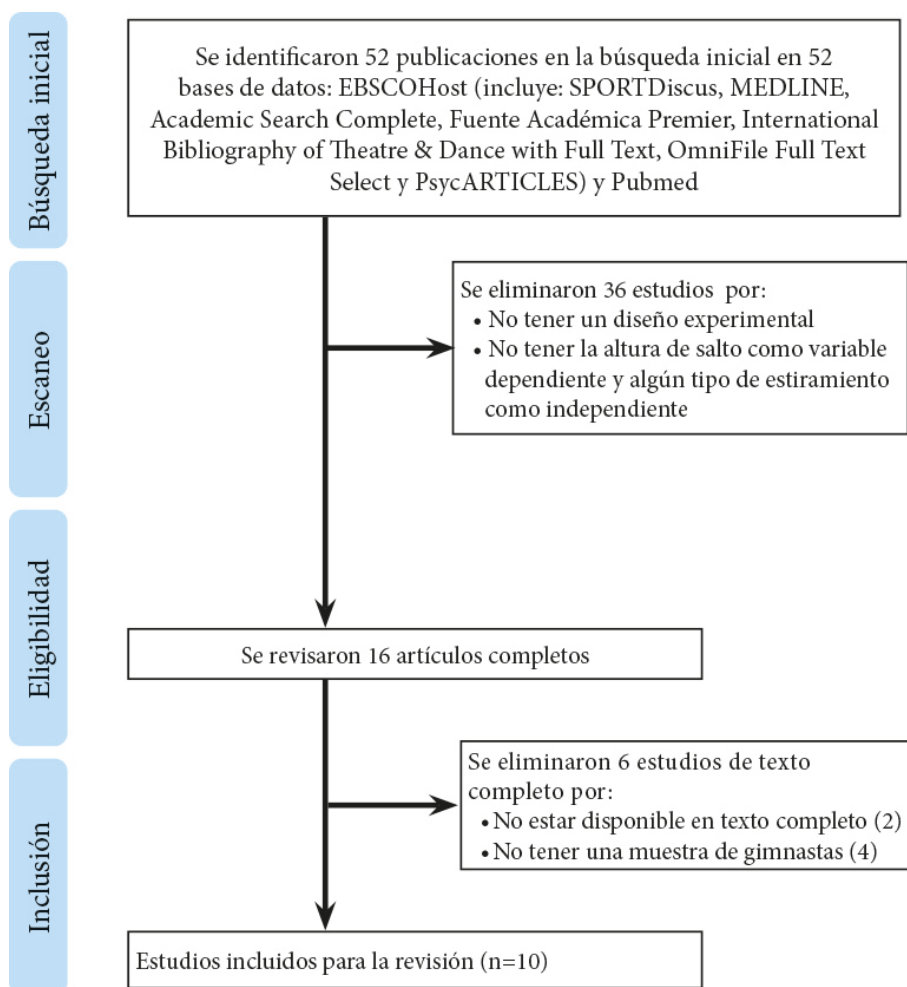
Búsqueda inicial

Se identificaron 52 publicaciones en la búsqueda inicial en 52 bases de datos: EBSCOHost (incluye: SPORTDiscus, MEDLINE, Academic Search Complete, Fuente Académica Premier, International Bibliography of Theatre & Dance with Full Text, OmniFile Full Text Select y PsycARTICLES) y Pubmed

Escaneo

Se eliminaron 36 estudios por:
• No tener un diseño experimental
• No tener la altura de salto como variable dependiente y algún tipo de estiramiento como independiente

Elegibilidad

Se revisaron 16 artículos completos

Inclusión

Se eliminaron 6 estudios de texto completo por:
• No estar disponible en texto completo (2)
• No tener una muestra de gimnastas (4)

Estudios incluidos para la revisión (n=10)